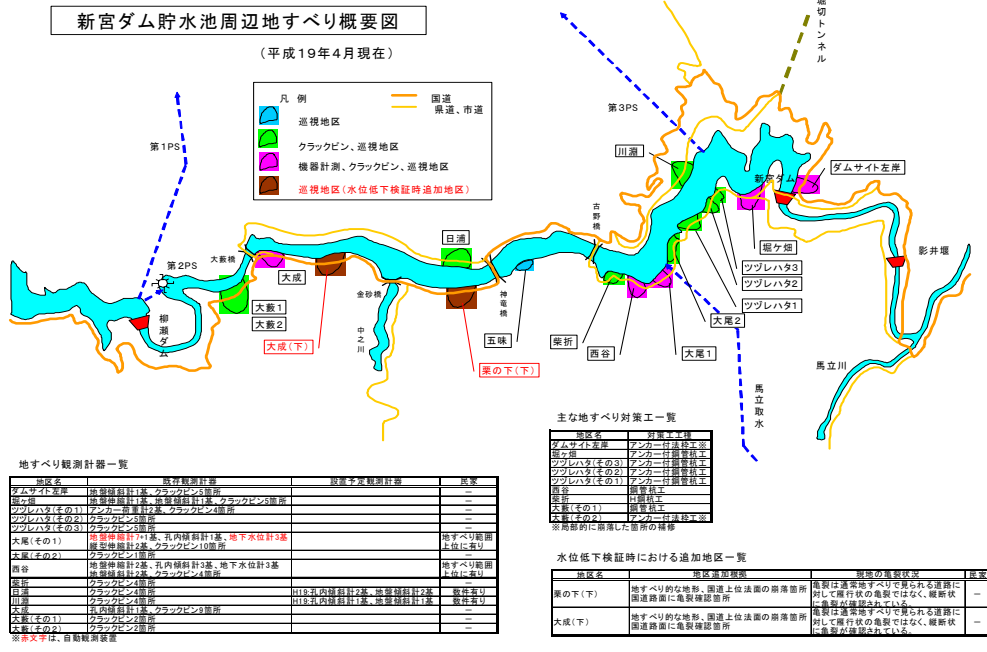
新宮ダム貯水池周辺地すべり概要図

（平成19年4月現在）

凡　例

巡視地区

クラックピン、巡視地区

機器計測、クラックピン、巡視地区

巡視地区（水位低下検証時追加地区）

国道

県道、市道

堀切トンネル

第1PS

第2PS

第3PS

柳瀬ダム

大薮橋

大成

大薮1

大薮2

大成（下）

金砂橋

中之川

日浦

栗の下（下）

神竜橋

五味

古野橋

川瀬

柴折

西谷

大尾1

大尾2

ツヅレハタ1

ツヅレハタ2

ツヅレハタ3

堀ケ畑

新宮ダム

ダムサイト左岸

影井堰

馬立取水

馬立川

主な地すべり対策工一覧

| 地区名 | 対策工種 |
|---|---|
| ダムサイト左岸 | アンカー付法枠工※ |
| 堀ケ畑 | アンカー付鋼管杭工 |
| ツヅレハタ（その3） | アンカー付鋼管杭工 |
| ツヅレハタ（その2） | アンカー付鋼管杭工 |
| ツヅレハタ（その1） | アンカー付鋼管杭工 |
| 西谷 | 鋼管杭工 |
| 柴折 | H鋼杭工 |
| 大薮（その1） | 鋼管杭工 |
| 大薮（その2） | アンカー付法枠工※ |

※局部的に崩落した箇所の補修

地すべり観測計器一覧

| 地区名 | 既存観測計器 | 設置予定観測計器 | 民家 |
|---|---|---|---|
| ダムサイト左岸 | 地盤傾斜計1基、クラックピン5箇所 | | － |
| 堀ケ畑 | 地盤傾斜計1基、地盤傾斜計1基、クラックピン5箇所 | | － |
| ツヅレハタ（その1） | アンカー荷重計2基、クラックピン4箇所 | | － |
| ツヅレハタ（その2） | クラックピン4箇所 | | － |
| ツヅレハタ（その3） | クラックピン5箇所 | | － |
| 大尾（その1） | 地盤伸縮計7+1基、孔内傾斜計1基、地下水位計3基 縦型伸縮計2基、クラックピン10箇所 | | 地すべり範囲上位に有り |
| 大尾（その2） | クラックピン1箇所 | | － |
| 西谷 | 地盤伸縮計2基、孔内傾斜計3基、地下水位計3基 地盤傾斜計2基、クラックピン4箇所 | | 地すべり範囲上位に有り |
| 柴折 | クラックピン4箇所 | | － |
| 日浦 | クラックピン4箇所 | H19:孔内傾斜計2基、地盤傾斜計2基 | 数件有り |
| 川瀬 | クラックピン4箇所 | H19:孔内傾斜計1基、地盤傾斜計1基 | 数件有り |
| 大成 | 孔内傾斜計1基、クラックピン9箇所 | | － |
| 大薮（その1） | クラックピン2箇所 | | － |
| 大薮（その2） | クラックピン2箇所 | | － |

※赤文字は、自動観測装置

水位低下検証時における追加地区一覧

| 地区名 | 地区追加根拠 | 現地の亀裂状況 | 民家 |
|---|---|---|---|
| 栗の下（下） | 地すべり的な地形、国道上位法面の崩落箇所 国道路面に亀裂確認箇所 | 亀裂は通常地すべりで見られる道路に対して履行状の亀裂ではなく、縦断状に亀裂が確認されている。 | － |
| 大成（下） | 地すべり的な地形、国道上位法面の崩落箇所 国道路面に亀裂確認箇所 | 亀裂は通常地すべりで見られる道路に対して履行状の亀裂ではなく、縦断状に亀裂が確認されている。 | － |